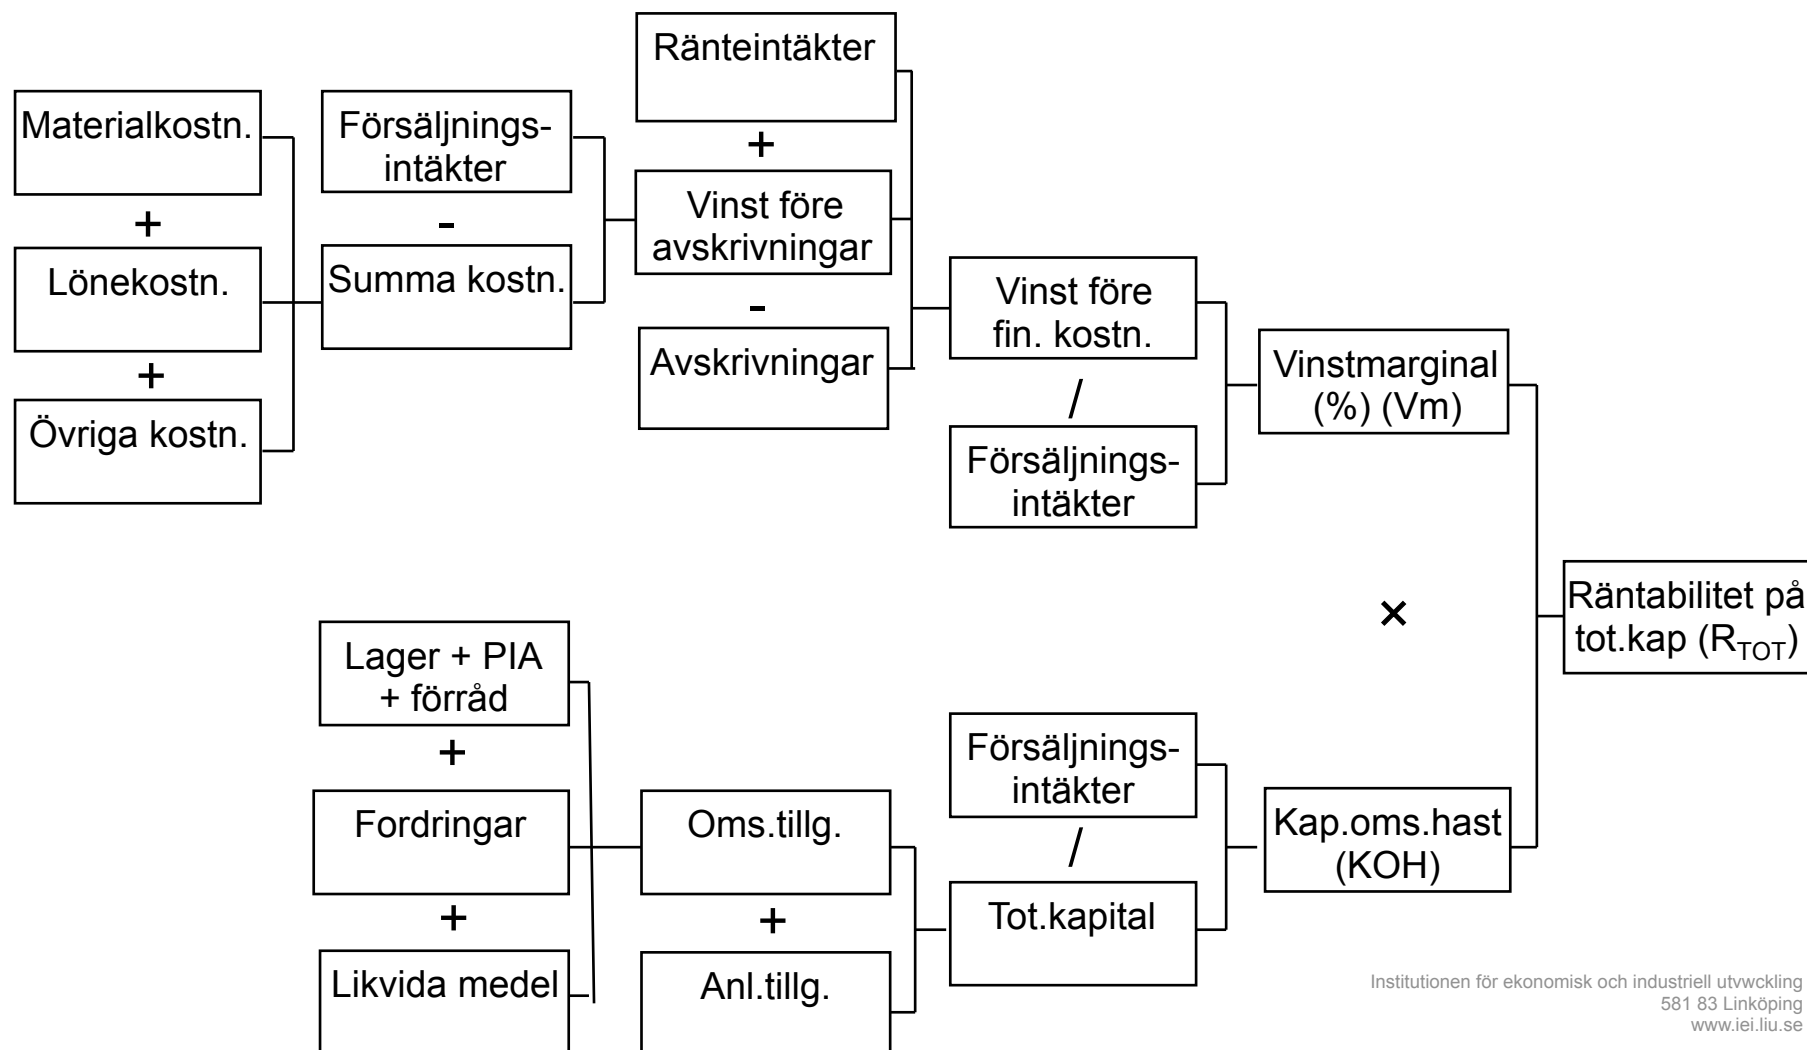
Materialkostn.

+

Lönekostn.

+

Övriga kostn.

Försäljningsintäkter

-

Summa kostn.

Ränteintäkter

+

Vinst före avskrivningar

-

Avskrivningar

Vinst före fin. kostn.

/

Försäljningsintäkter

Vinstmarginal (%) (Vm)

×

Räntabilitet på tot.kap ($R_{TOT}$)

Lager + PIA + förråd

+

Fordringar

+

Likvida medel

Oms.tillg.

+

Anl.tillg.

Försäljningsintäkter

/

Tot.kapital

Kap.oms.hast (KOH)

Institutionen för ekonomisk och industriell utvwckling
581 83 Linköping
www.iei.liu.se